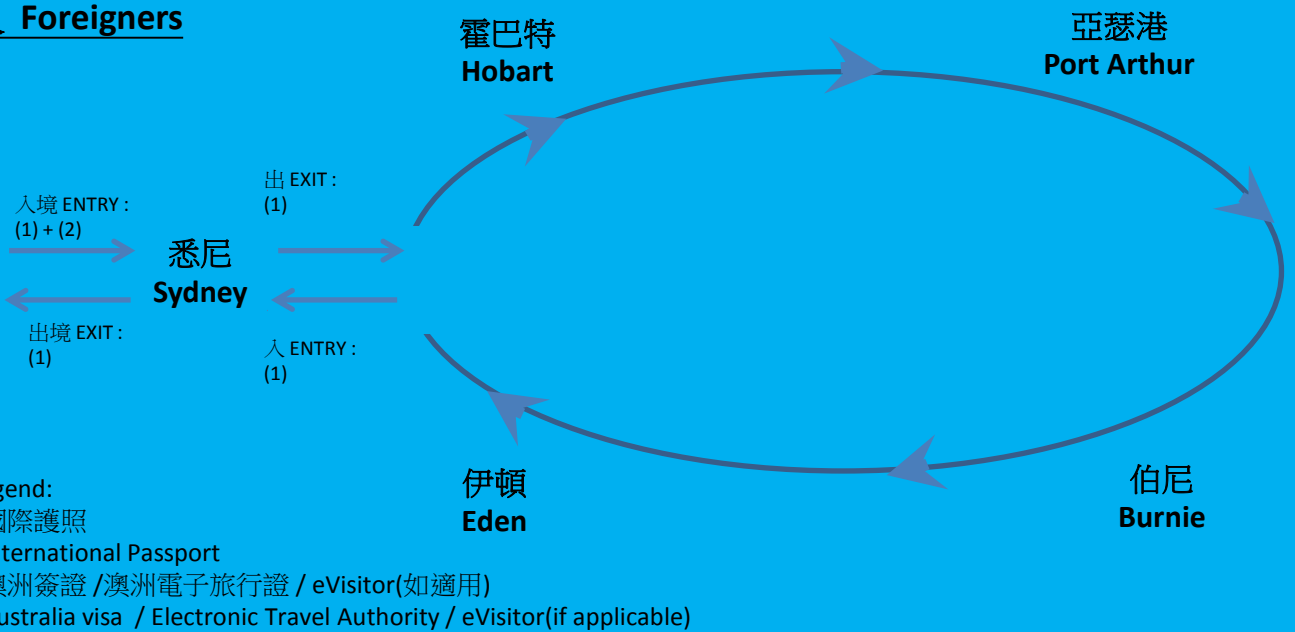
、Foreigners

入境 ENTRY : (1) + (2)

悉尼
Sydney

出境 EXIT : (1)

出 EXIT : (1)

入 ENTRY : (1)

霍巴特
Hobart

亞瑟港
Port Arthur

伯尼
Burnie

伊頓
Eden

gend:
國際護照
nternational Passport
澳洲簽證 /澳洲電子旅行證 / eVisitor(如適用)
ustralia visa / Electronic Travel Authority / eVisitor(if applicable)